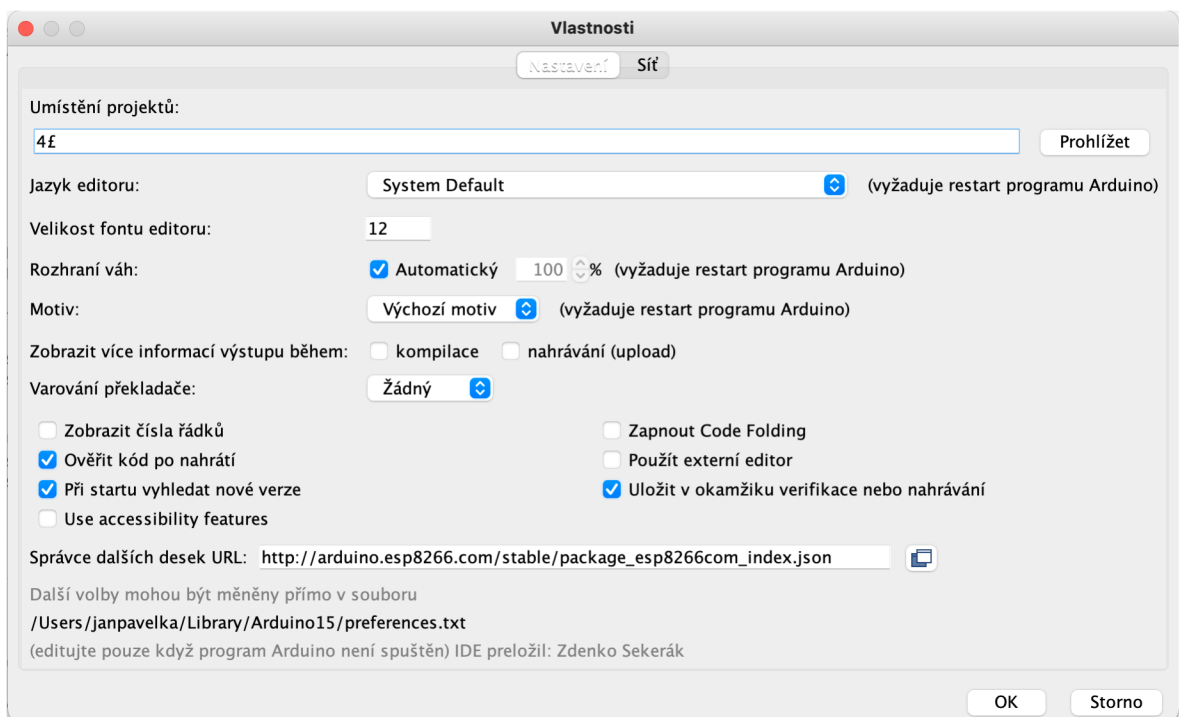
Vlastnosti

Nastavení Síť

Umístění projektů:

4£

Prohlížet

Jazyk editoru: System Default (vyžaduje restart programu Arduino)

Velikost fontu editoru: 12

Rozhraní váh: Automatický 100 % (vyžaduje restart programu Arduino)

Motiv: Výchozí motiv (vyžaduje restart programu Arduino)

Zobrazit více informací výstupu během: kompilace nahrávání (upload)

Varování překladače: Žádný

Zobrazit čísla řádků

Ověřit kód po nahrátí

Při startu vyhledat nové verze

Use accessibility features

Zapnout Code Folding

Použít externí editor

Uložit v okamžiku verifikace nebo nahrávání

Správce dalších desek URL: http://arduino.esp8266.com/stable/package_esp8266com_index.json

Další volby mohou být měněny přímo v souboru

/Users/janpavelka/Library/Arduino15/preferences.txt

(editujte pouze když program Arduino není spuštěn) IDE preložil: Zdenko Sekerák

OK

Storno